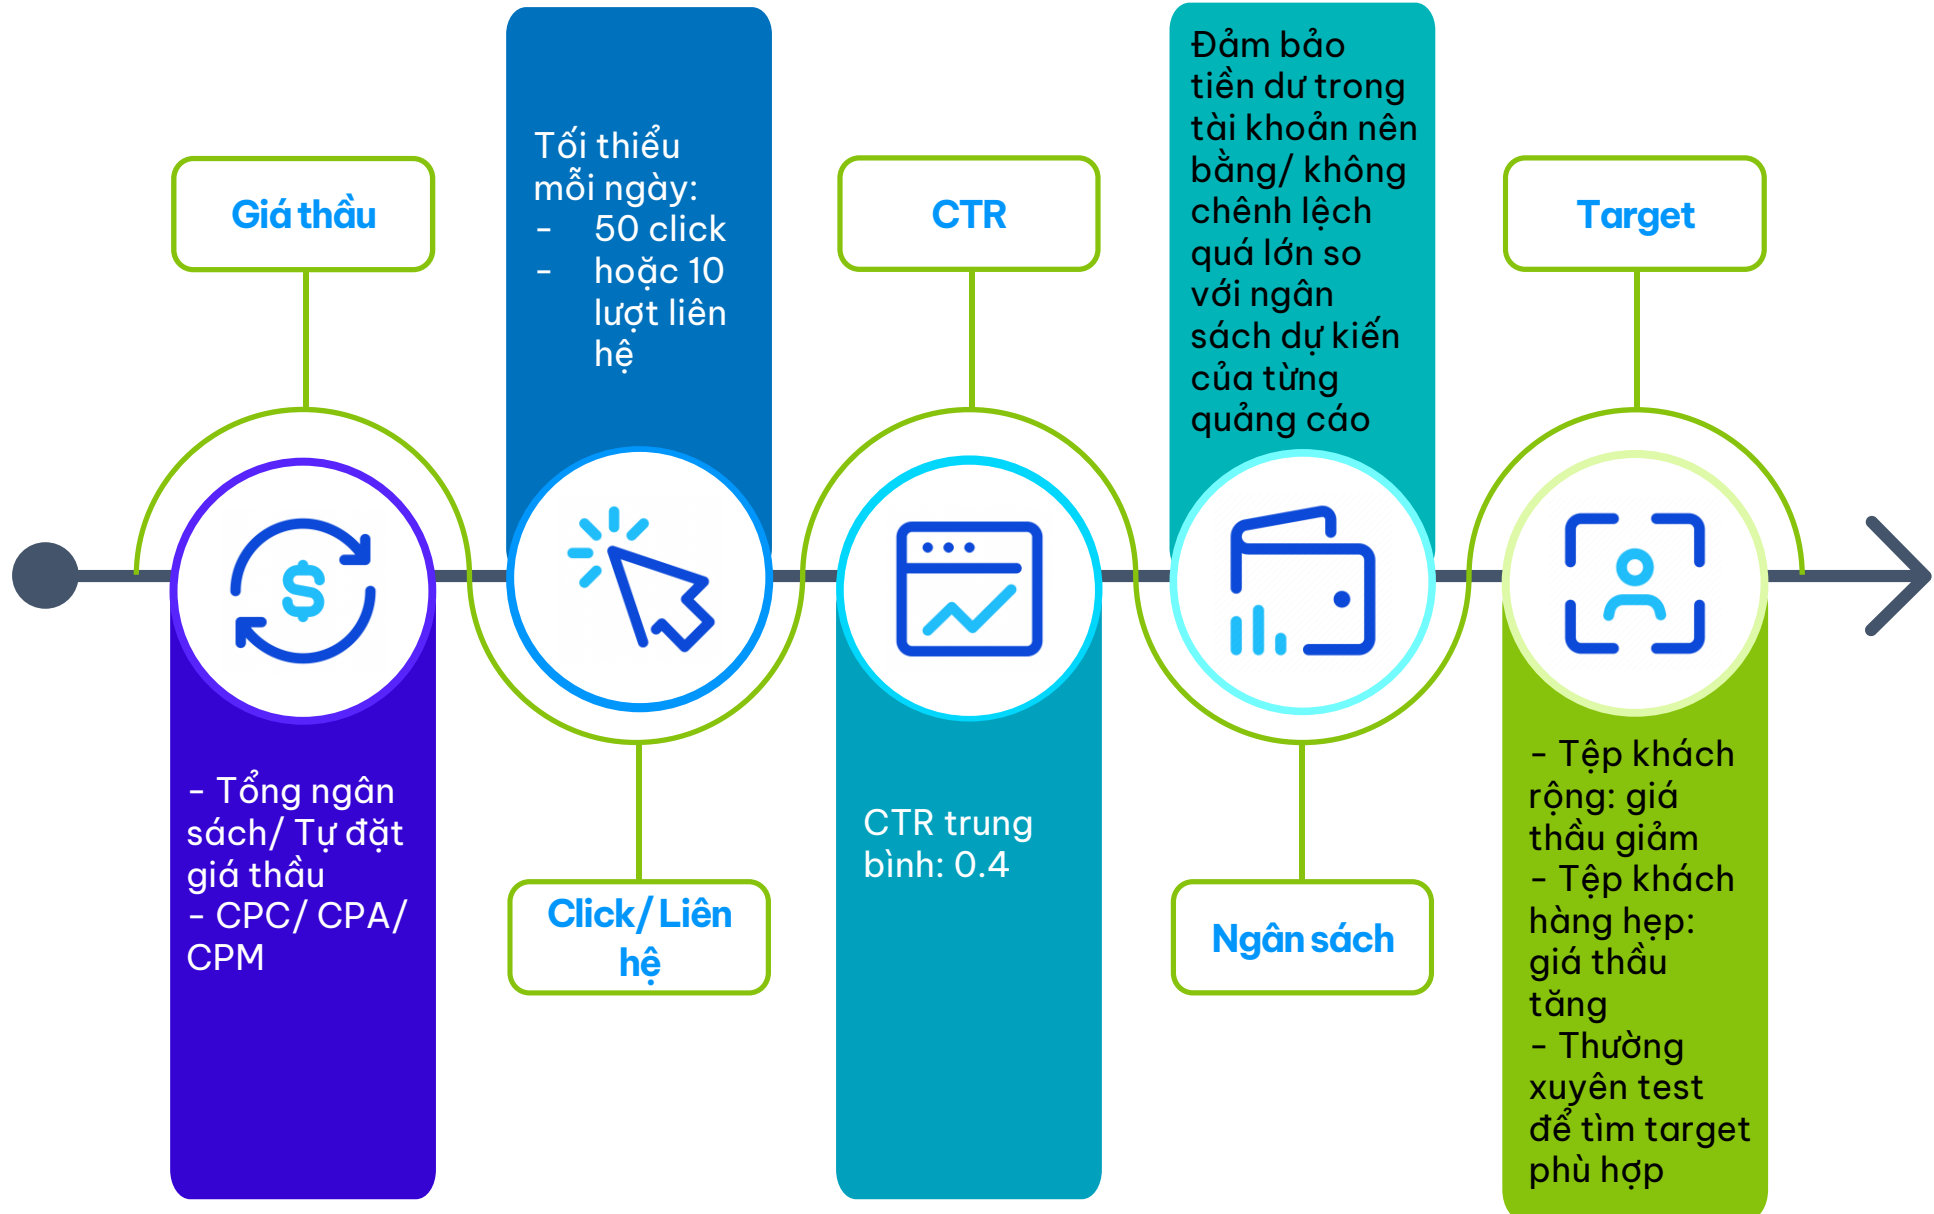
Giá thầu

- Tổng ngân sách/ Tự đặt giá thầu
- CPC/ CPA/ CPM

Tối thiểu mỗi ngày:
- 50 click
- hoặc 10 lượt liên hệ

Click/ Liên hệ

CTR

CTR trung bình: 0.4

Đảm bảo tiền dư trong tài khoản nên bằng/ không chênh lệch quá lớn so với ngân sách dự kiến của từng quảng cáo

Ngân sách

Target

- Tệp khách rộng: giá thầu giảm
- Tệp khách hàng hẹp: giá thầu tăng
- Thường xuyên test để tìm target phù hợp